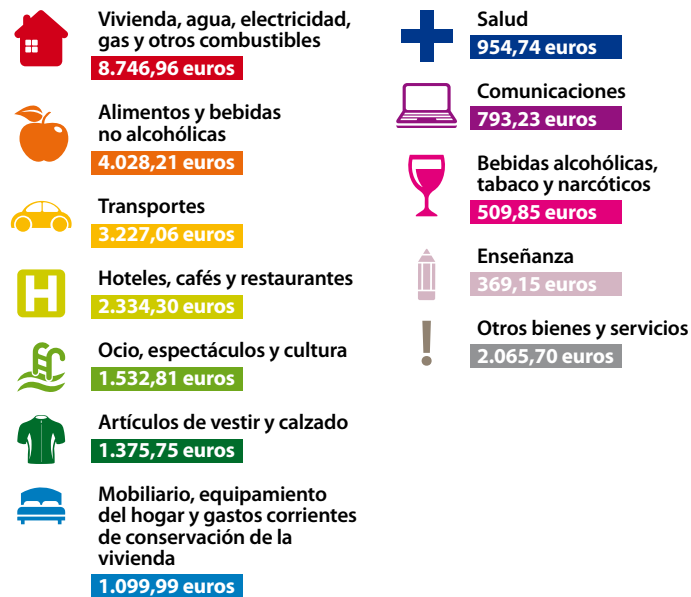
Vivienda, agua, electricidad, gas y otros combustibles
8.746,96 euros

Alimentos y bebidas no alcohólicas
4.028,21 euros

Transportes
3.227,06 euros

Hoteles, cafés y restaurantes
2.334,30 euros

Ocio, espectáculos y cultura
1.532,81 euros

Artículos de vestir y calzado
1.375,75 euros

Mobiliario, equipamiento del hogar y gastos corrientes de conservación de la vivienda
1.099,99 euros

Salud
954,74 euros

Comunicaciones
793,23 euros

Bebidas alcohólicas, tabaco y narcóticos
509,85 euros

Enseñanza
369,15 euros

Otros bienes y servicios
2.065,70 euros